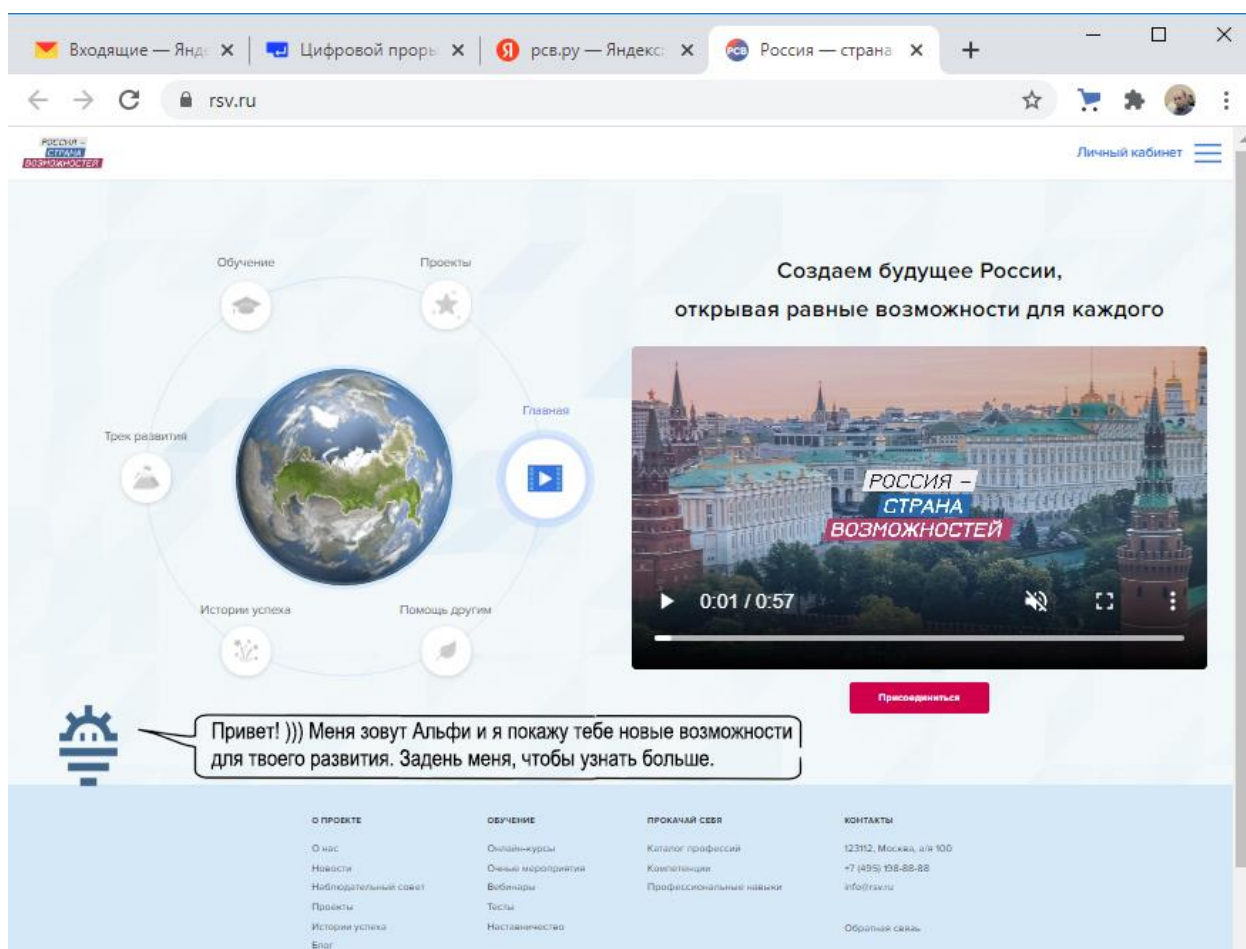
Входящие — Янд ×
Цифровой проры ×
рсв.ру — Яндекс ×
Россия — страна ×
+

rsv.ru

РОССИЯ – СТРАНА ВОЗМОЖНОСТЕЙ

Личный кабинет

Обучение
Проекты
Главная
Трек развития
Истории успеха
Помощь другим

Создаем будущее России,
открывая равные возможности для каждого

РОССИЯ – СТРАНА ВОЗМОЖНОСТЕЙ

0:01 / 0:57

Присоединиться

Привет! ))) Меня зовут Альфи и я покажу тебе новые возможности для твоего развития. Задень меня, чтобы узнать больше.

О ПРОЕКТЕ
О нас
Новости
Наблюдательный совет
Проекты
Истории успеха
Блог

ОБУЧЕНИЕ
Онлайн-курсы
Очные мероприятия
Вебинары
Тесты
Наставничество

ПРОКАЧАЙ СЕБЯ
Каталог профессий
Компетенции
Профессиональные навыки

КОНТАКТЫ
123112, Москва, а/я 100
+7 (495) 198-88-88
info@rsv.ru

Обратная связь